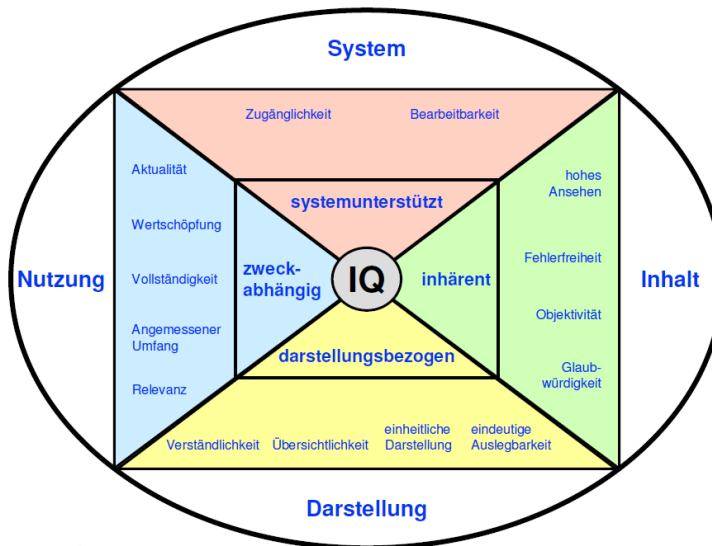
System

Zugänglichkeit

Bearbeitbarkeit

Aktualität

Wertschöpfung

Vollständigkeit

Angemessener Umfang

Relevanz

systemunterstützt

zweckabhängig

IQ

inhärent

darstellungsbezogen

hohes Ansehen

Fehlerfreiheit

Objektivität

Glaubwürdigkeit

Nutzung

Inhalt

Verständlichkeit

Übersichtlichkeit

einheitliche Darstellung

eindeutige Auslegbarkeit

Darstellung